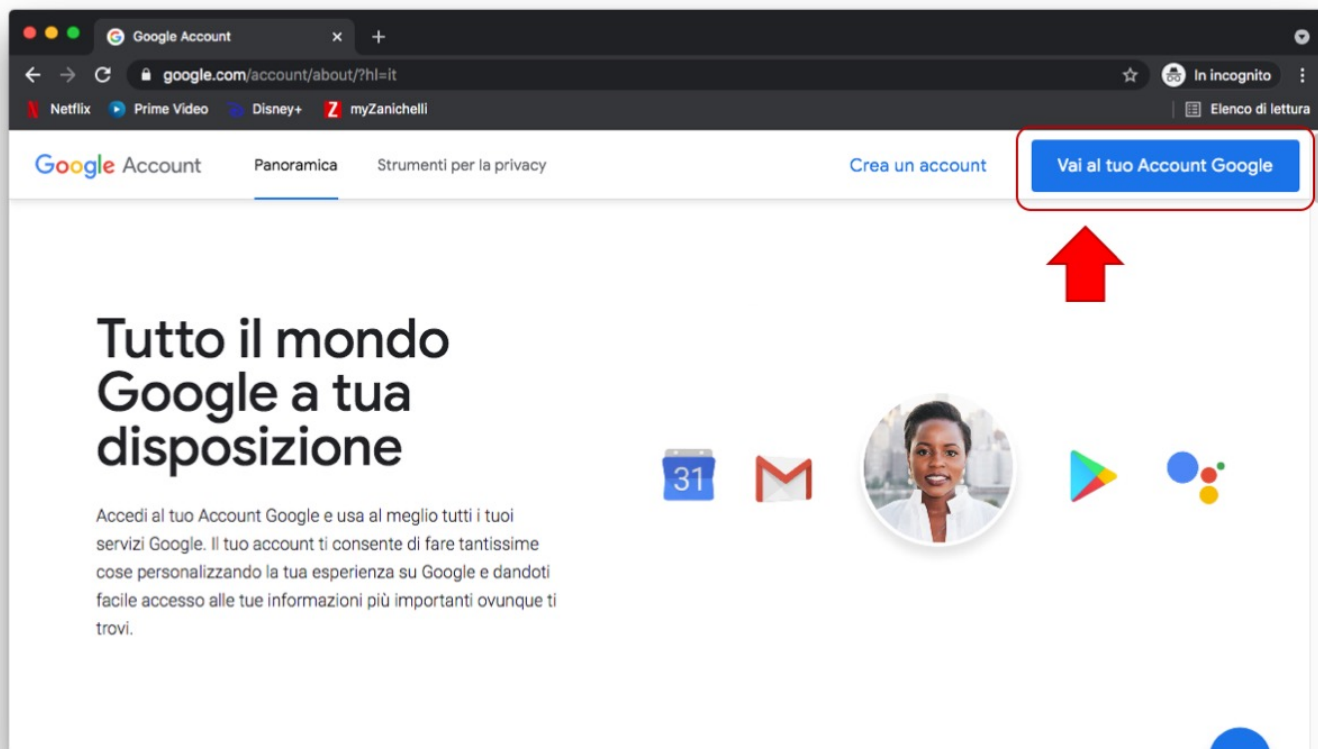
Google Account

google.com/account/about/?hl=it

In incognito

Netflix Prime Video Disney+ myZanichelli

Elenco di lettura

Google Account Panoramica Strumenti per la privacy Crea un account Vai al tuo Account Google

Tutto il mondo Google a tua disposizione

Accedi al tuo Account Google e usa al meglio tutti i tuoi servizi Google. Il tuo account ti consente di fare tantissime cose personalizzando la tua esperienza su Google e dandoti facile accesso alle tue informazioni più importanti ovunque ti trovi.

31